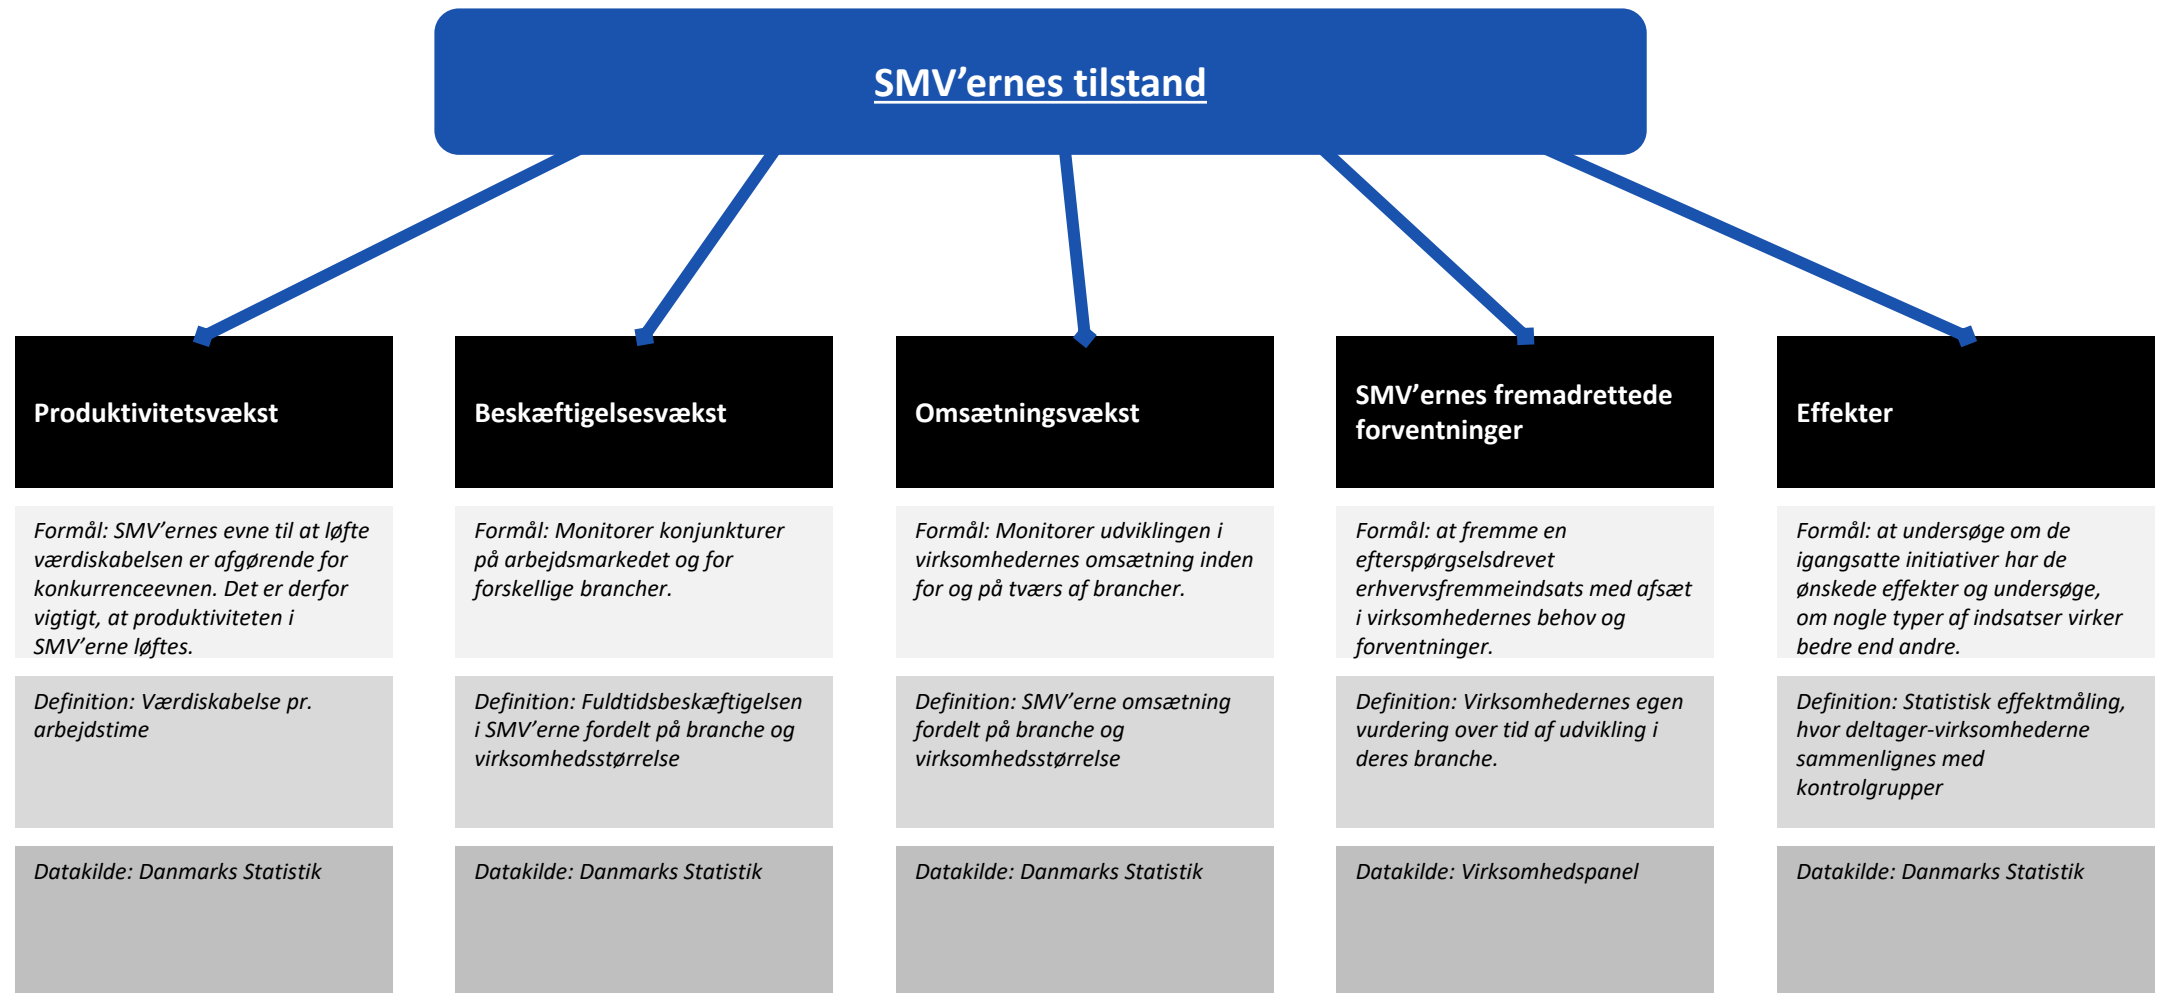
SMV'ernes tilstand

Produktivitetsvækst

Formål: SMV'ernes evne til at løfte værdiskabelsen er afgørende for konkurrenceevnen. Det er derfor vigtigt, at produktiviteten i SMV'erne løftes.

Definition: Værdiskabelse pr. arbejdstime

Datakilde: Danmarks Statistik

Beskæftigelsesvækst

Formål: Monitorer konjunkturer på arbejdsmarkedet og for forskellige brancher.

Definition: Fuldtidsbeskæftigelsen i SMV'erne fordelt på branche og virksomhedsstørrelse

Datakilde: Danmarks Statistik

Omsætningsvækst

Formål: Monitorer udviklingen i virksomhedernes omsætning inden for og på tværs af brancher.

Definition: SMV'erne omsætning fordelt på branche og virksomhedsstørrelse

Datakilde: Danmarks Statistik

SMV'ernes fremadrettede forventninger

Formål: at fremme en efterspørgselsdrevet erhvervsfremmeindsats med afsæt i virksomhedernes behov og forventninger.

Definition: Virksomhedernes egen vurdering over tid af udvikling i deres branche.

Datakilde: Virksomhedspanel

Effekter

Formål: at undersøge om de igangsatte initiativer har de ønskede effekter og undersøge, om nogle typer af indsatser virker bedre end andre.

Definition: Statistisk effektmåling, hvor deltager-virksomhederne sammenlignes med kontrolgrupper

Datakilde: Danmarks Statistik